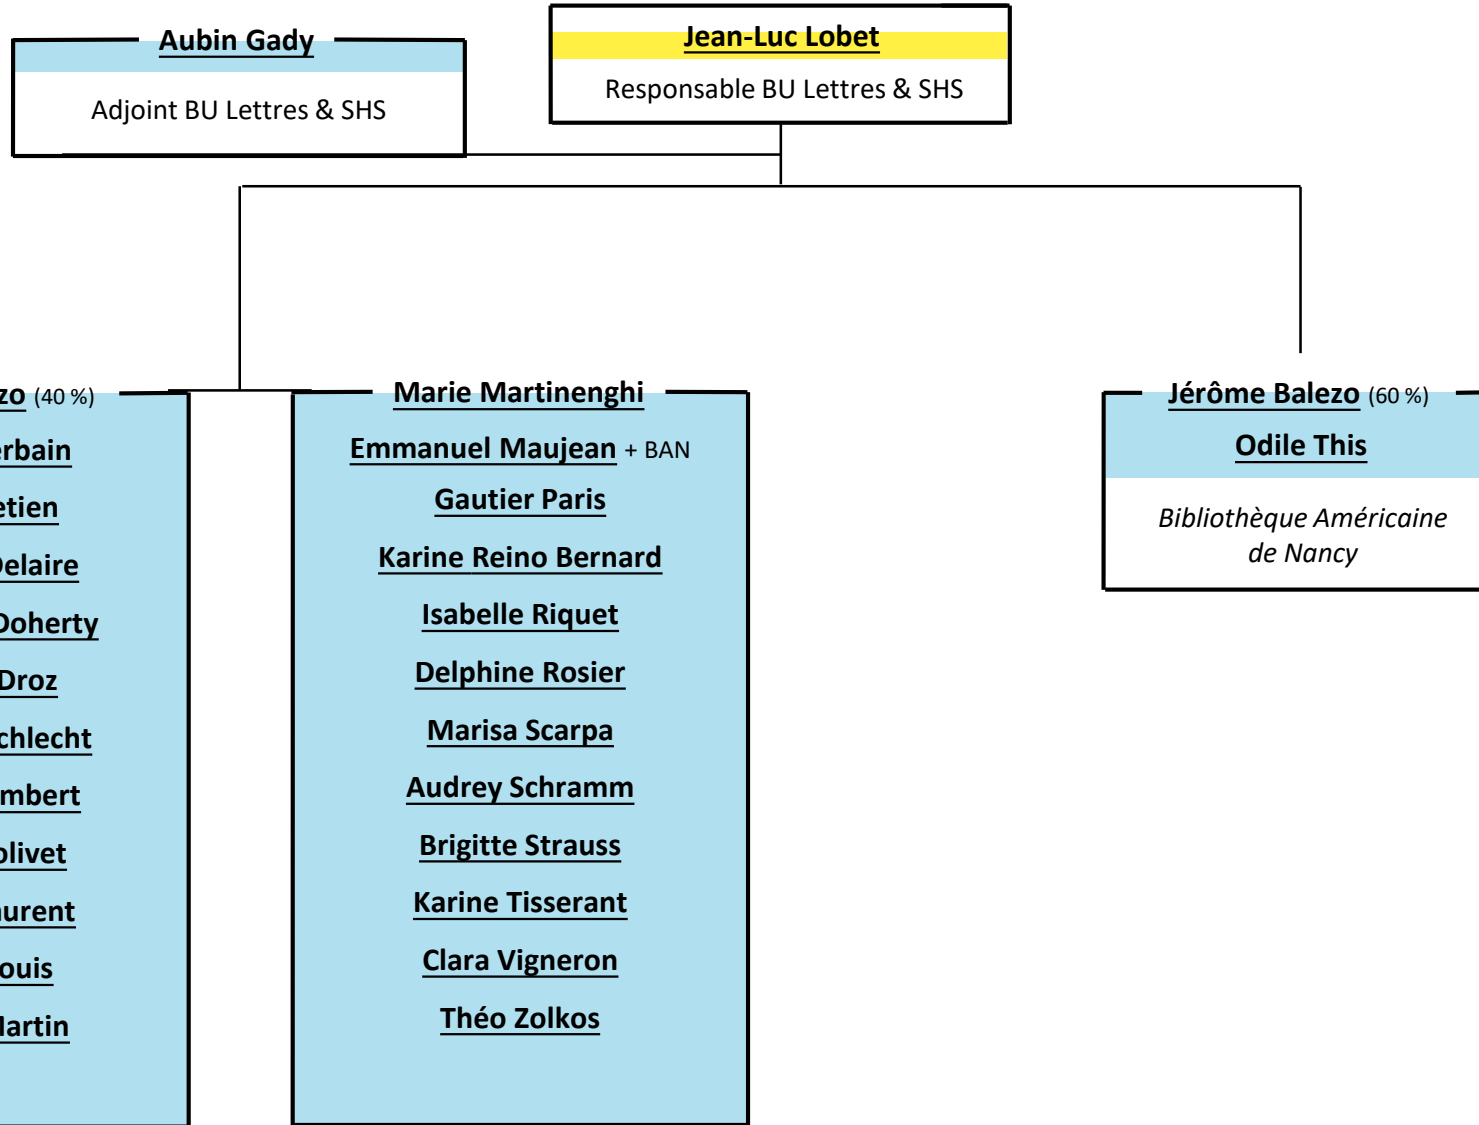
Aubin Gady

Adjoint BU Lettres & SHS

Jean-Luc Lobet

Responsable BU Lettres & SHS

zo (40 %)

erbain

etien

elaire

Doherty

Droz

chlecht

mbert

olivet

urent

ouis

artin

Marie Martinenghi

Emmanuel Maujean + BAN

Gautier Paris

Karine Reino Bernard

Isabelle Riquet

Delphine Rosier

Marisa Scarpa

Audrey Schramm

Brigitte Strauss

Karine Tisserant

Clara Vigneron

Théo Zolkos

Jérôme Balezo (60 %)

Odile This

Bibliothèque Américaine de Nancy